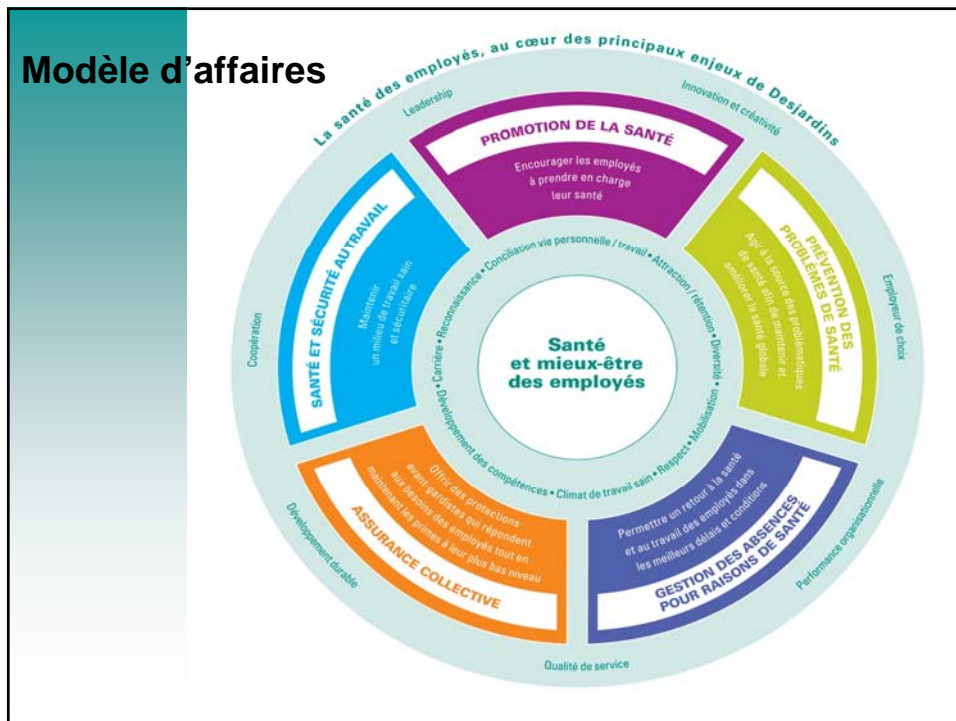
Modèle d'affaires

La santé des employés, au cœur des principaux enjeux de Desjardins

Leadership

Innovation et créativité

Employeur de choix

Performance organisationnelle

Qualité de service

Développement durable

Coopération

PROMOTION DE LA SANTÉ

Encourager les employés à prendre en charge leur santé

PRÉVENTION DES PROBLÈMES DE SANTÉ

Agir à la source des problématiques de santé afin de maintenir et améliorer la santé globale

GESTION DES ABSENCES POUR RAISONS DE SANTÉ

Permettre un retour à la santé et au travail des employés dans les meilleurs délais et conditions

ASSURANCE COLLECTIVE

Offrir des protections avant-gardistes qui répondent aux besoins des employés tout en maintenant les primes à leur plus bas niveau

SANTÉ ET SÉCURITÉ AU TRAVAIL

Maintenir un milieu de travail sain et sécuritaire

Conciliation vie personnelle / travail • Attraction / rétention • Diversité • Mobilisation • Respect • Climat de travail sain • Développement des compétences • Carrière • Reconnaissance •

Santé et mieux-être des employés